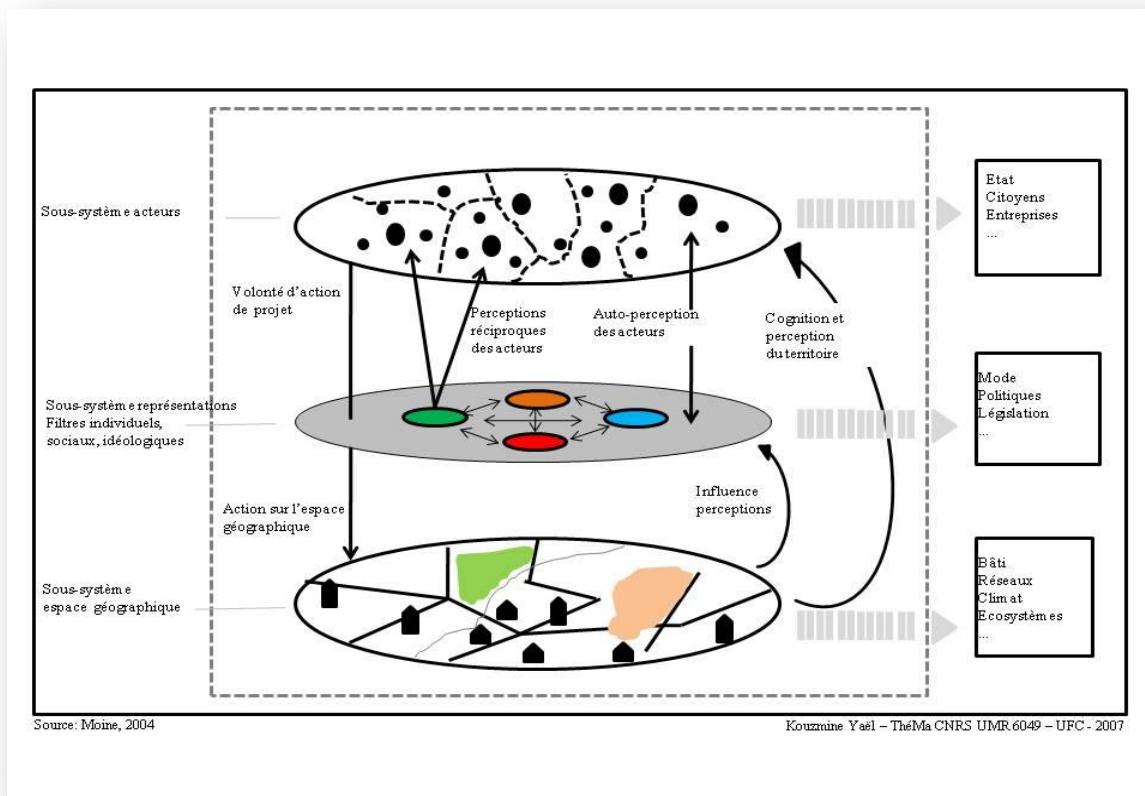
Sous-système acteurs

Etat
Citoyens
Entreprises
...

Volonté d'action de projet

Perceptions réciproques des acteurs

Auto-perception des acteurs

Cognition et perception du territoire

Sous-système représentations
Filtres individuels, sociaux, idéologiques

Mode
Politiques
Législation
...

Influence perceptions

Action sur l'espace géographique

Sous-système espace géographique

Bâti
Réseaux
Climat
Ecosystèmes
...

Source: Moine, 2004

Kouzmine Yaël – ThéMa CNRS UMR 6049 – UFC - 2007